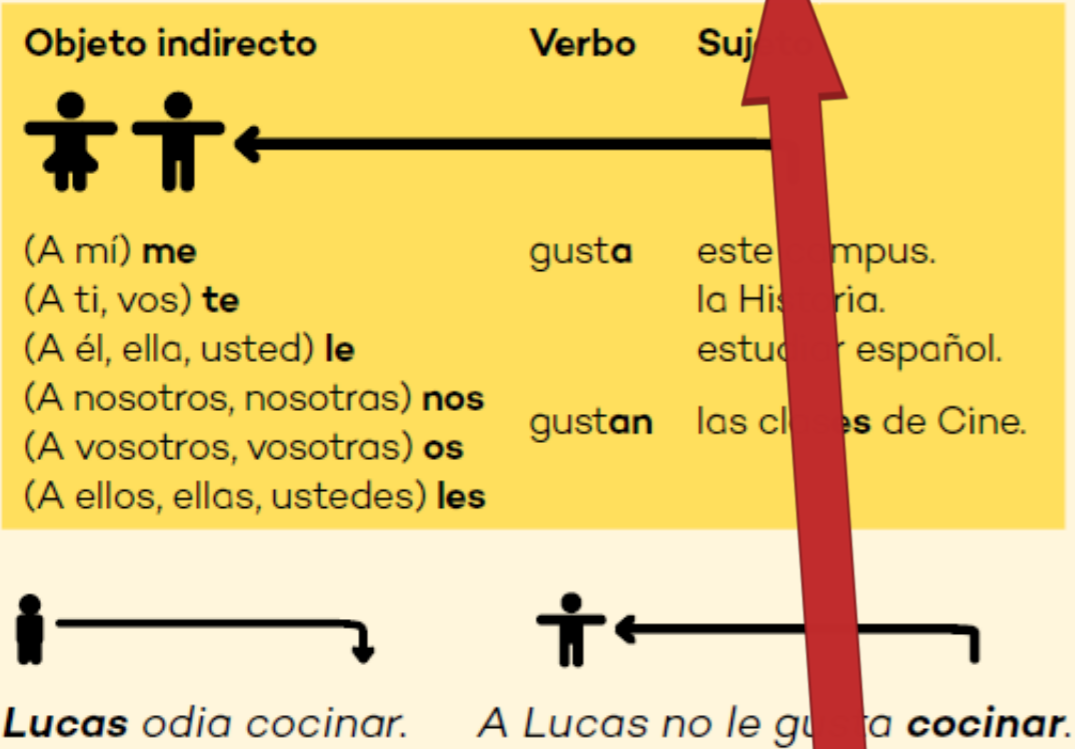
| Objeto indirecto | Verbo | Suj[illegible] |
|---|---|---|
| (A mí) **me** (A ti, vos) **te** (A él, ella, usted) **le** | gust**a** | este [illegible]mpus. la Hi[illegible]ria. estu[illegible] español. |
| (A nosotros, nosotras) **nos** (A vosotros, vosotras) **os** (A ellos, ellas, ustedes) **les** | gust**an** | las cl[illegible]**es** de Cine. |

***Lucas** odia cocinar.*

*A Lucas no le gu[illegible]a **cocinar**.*